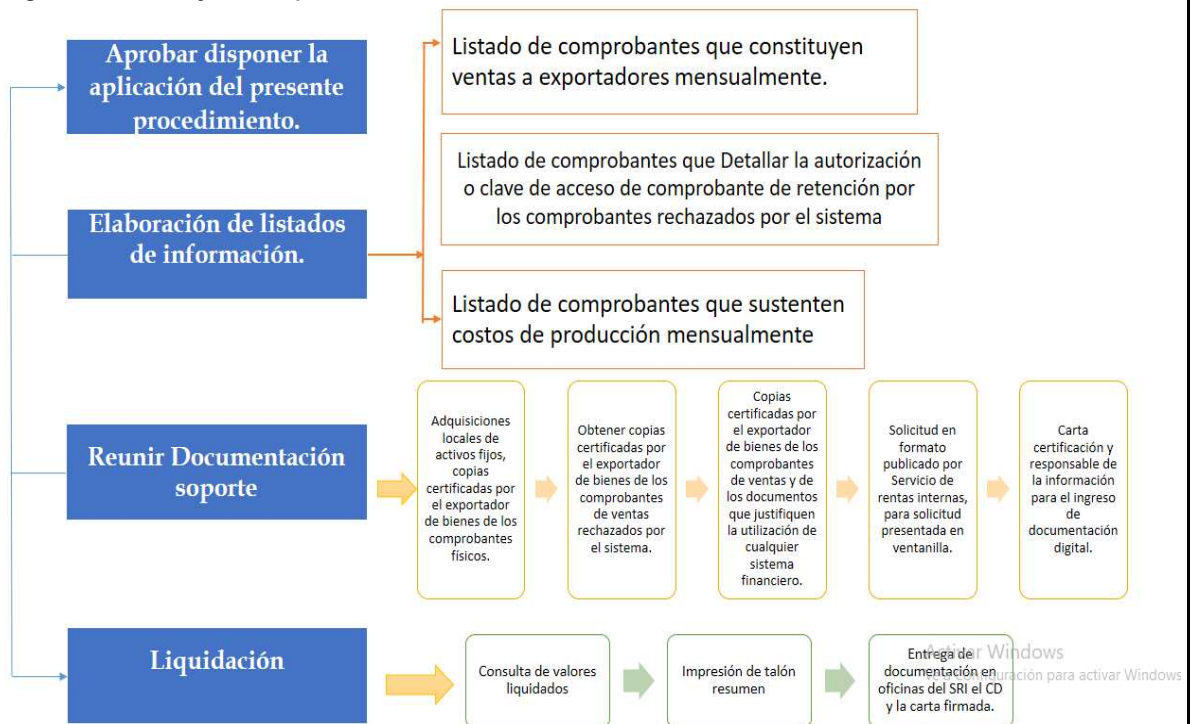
Aprobar disponer la aplicación del presente procedimiento.

Listado de comprobantes que constituyen ventas a exportadores mensualmente.

Listado de comprobantes que Detallar la autorización o clave de acceso de comprobante de retención por los comprobantes rechazados por el sistema

Elaboración de listados de información.

Listado de comprobantes que sustenten costos de producción mensualmente

Reunir Documentación soporte

Adquisiciones locales de activos fijos, copias certificadas por el exportador de bienes de los comprobantes físicos.

Obtener copias certificadas por el exportador de bienes de los comprobantes de ventas rechazados por el sistema.

Copias certificadas por el exportador de bienes de los comprobantes de ventas y de los documentos que justifiquen la utilización de cualquier sistema financiero.

Solicitud en formato publicado por Servicio de rentas internas, para solicitud presentada en ventanilla.

Carta certificación y responsable de la información para el ingreso de documentación digital.

Liquidación

Consulta de valores liquidados

Impresión de talón resumen

Entrega de documentación en oficinas del SRI el CD y la carta firmada.

Activar Windows
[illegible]uración para activar Windows